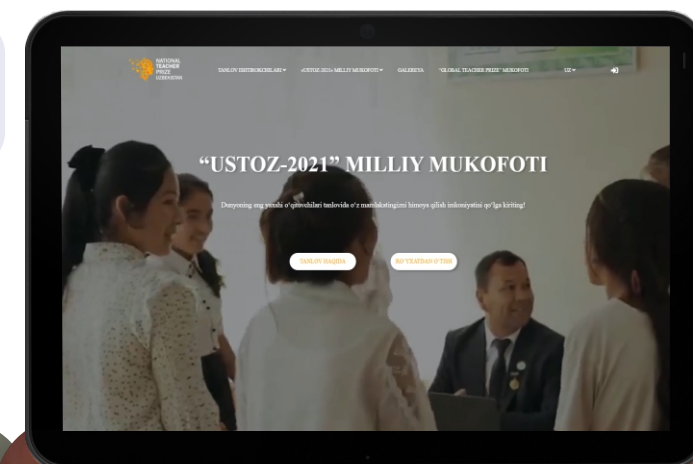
NATIONAL TEACHER PRIZE UZBEKISTAN

TANLOV ISHTIROKCHILARI ▾ «USTOZ-2021» MILLIY MUKOFOTI ▾ GALEREYA "GLOBAL TEACHER PRIZE" MUKOFOTI UZ ▾

"USTOZ-2021" MILLIY MUKOFOTI

Dunyoning eng yaxshi o'qituvchilari tanlovida o'z mamlakatingizni himoya qilish imkoniyatini qo'lga kiriting!

TANLOV HAQIDA RO'YXATDAN O'TISH